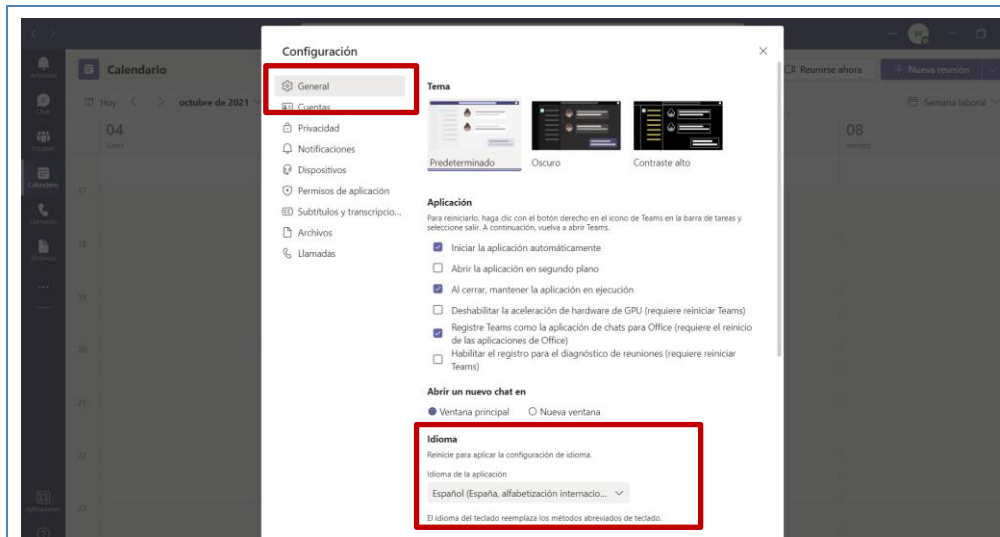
Calendario

Hoy octubre de 2021

04 lunes

08 viernes

Reunirse ahora

+ Nueva reunión

Semana laboral

Actividad

Chat

Equipos

Calendario

Llamadas

Archivos

...

Aplicaciones

17

18

19

20

21

22

23

Configuración

General

Cuentas

Privacidad

Notificaciones

Dispositivos

Permisos de aplicación

Subtítulos y transcripcio...

Archivos

Llamadas

Tema

Predeterminado

Oscuro

Contraste alto

Aplicación

Para reiniciarlo, haga clic con el botón derecho en el icono de Teams en la barra de tareas y seleccione salir. A continuación, vuelva a abrir Teams.

Iniciar la aplicación automáticamente

Abrir la aplicación en segundo plano

Al cerrar, mantener la aplicación en ejecución

Deshabilitar la aceleración de hardware de GPU (requiere reiniciar Teams)

Registre Teams como la aplicación de chats para Office (requiere el reinicio de las aplicaciones de Office)

Habilitar el registro para el diagnóstico de reuniones (requiere reiniciar Teams)

Abrir un nuevo chat en

Ventana principal

Nueva ventana

Idioma

Reinicie para aplicar la configuración de idioma.

Idioma de la aplicación

Español (España, alfabetización internacio...

El idioma del teclado reemplaza los métodos abreviados de teclado.